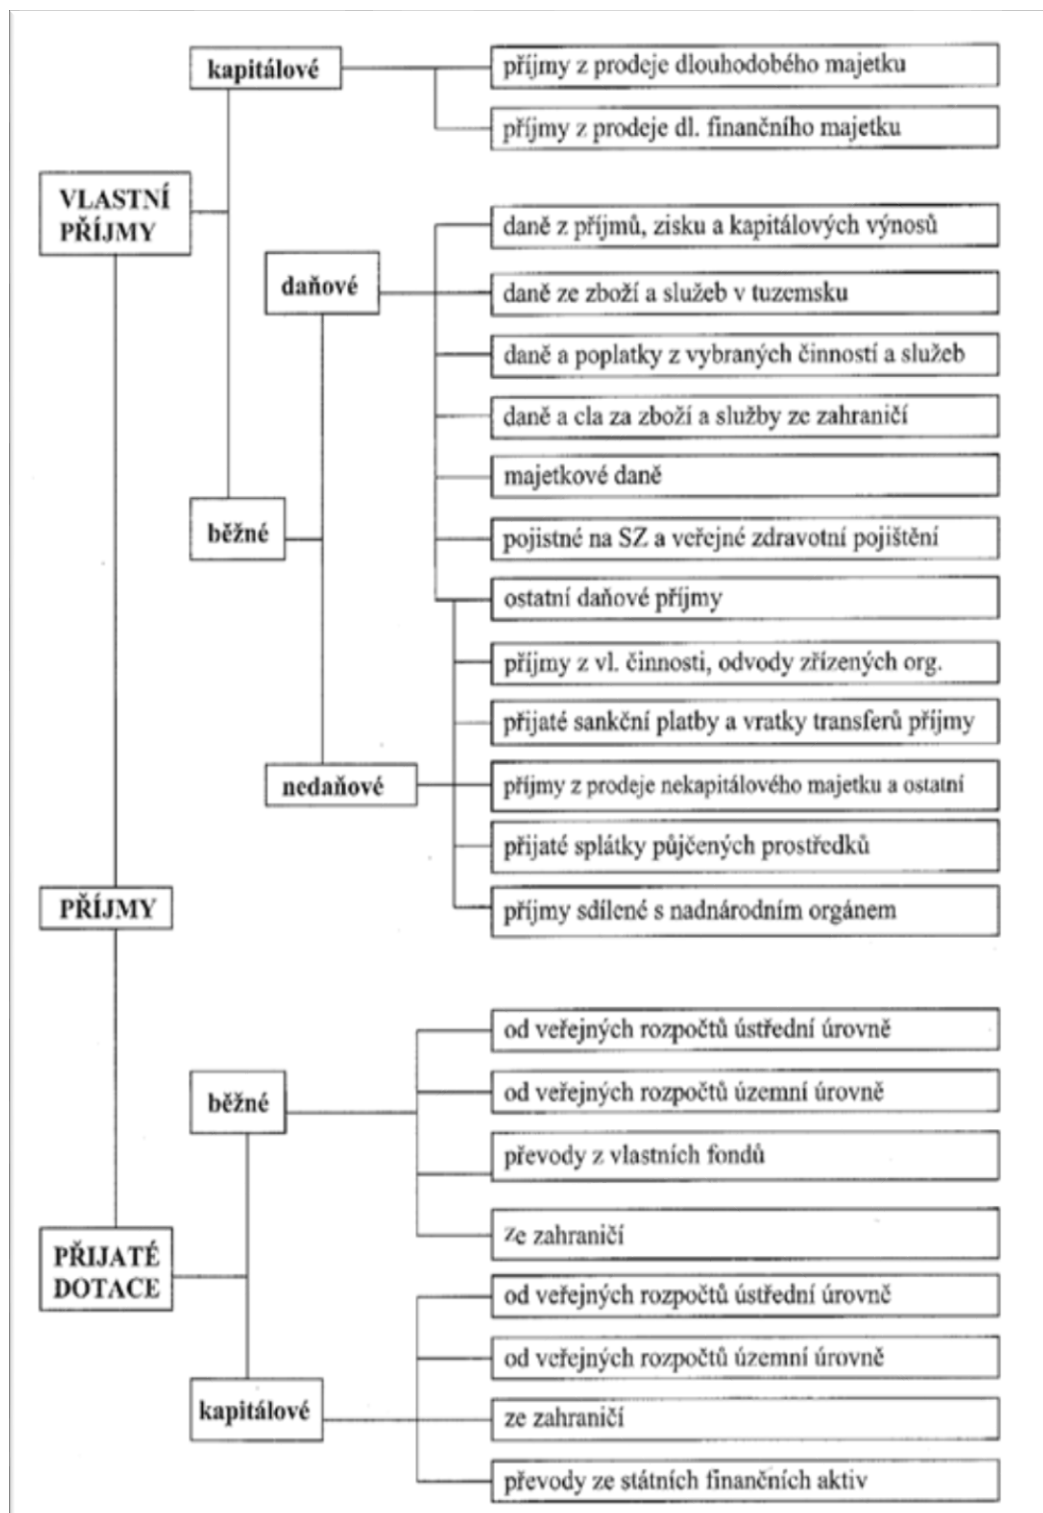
kapitálové

příjmy z prodeje dlouhodobého majetku

příjmy z prodeje dl. finančního majetku

VLASTNÍ PŘÍJMY

daně z příjmů, zisku a kapitálových výnosů

daňové

daně ze zboží a služeb v tuzemsku

daně a poplatky z vybraných činností a služeb

daně a cla za zboží a služby ze zahraničí

majetkové daně

běžné

pojistné na SZ a veřejné zdravotní pojištění

ostatní daňové příjmy

příjmy z vl. činnosti, odvody zřízených org.

přijaté sankční platby a vratky transferů příjmy

nedaňové

příjmy z prodeje nekapitálového majetku a ostatní

přijaté splátky půjčených prostředků

PŘÍJMY

příjmy sdílené s nadnárodním orgánem

od veřejných rozpočtů ústřední úrovně

běžné

od veřejných rozpočtů územní úrovně

převody z vlastních fondů

ze zahraničí

PŘIJATÉ DOTACE

od veřejných rozpočtů ústřední úrovně

od veřejných rozpočtů územní úrovně

kapitálové

ze zahraničí

převody ze státních finančních aktiv